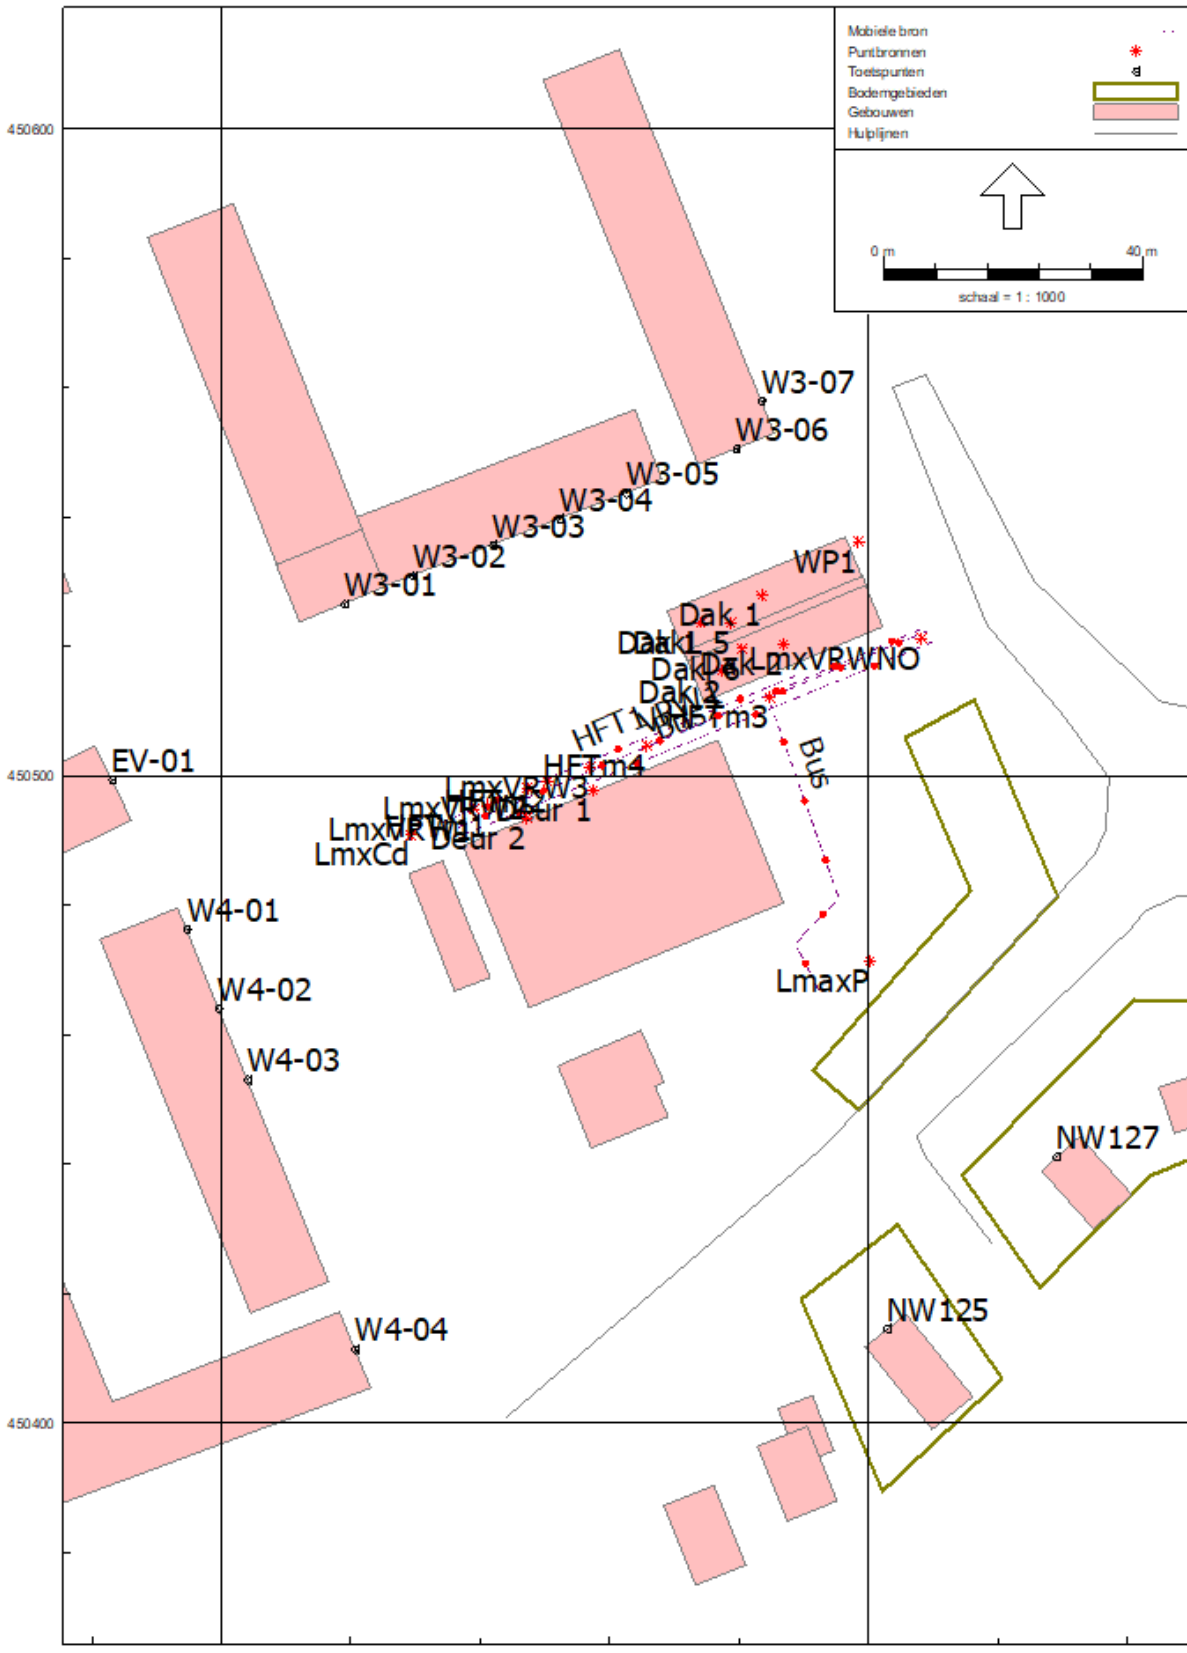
Mobiele bron
Puntbronnen
Toetspunten
Bodemgebieden
Gebouwen
Hulplijnen

0 m
40 m
schaal = 1 : 1000

450600
450500
450400

W3-07
W3-06
W3-05
W3-04
W3-03
W3-02
W3-01
WP1
Dak 1
Dak 1 5
Dak 6
Dak 2
LmxVRWNO
Dak 3
HFT 1
HFTm3
HFTm4
Bus
LmxVRW3
LmxVRW2
Deur 1
LmxVRW1
Deur 2
LmxCd
EV-01
W4-01
W4-02
W4-03
W4-04
LmaxP
NW127
NW125